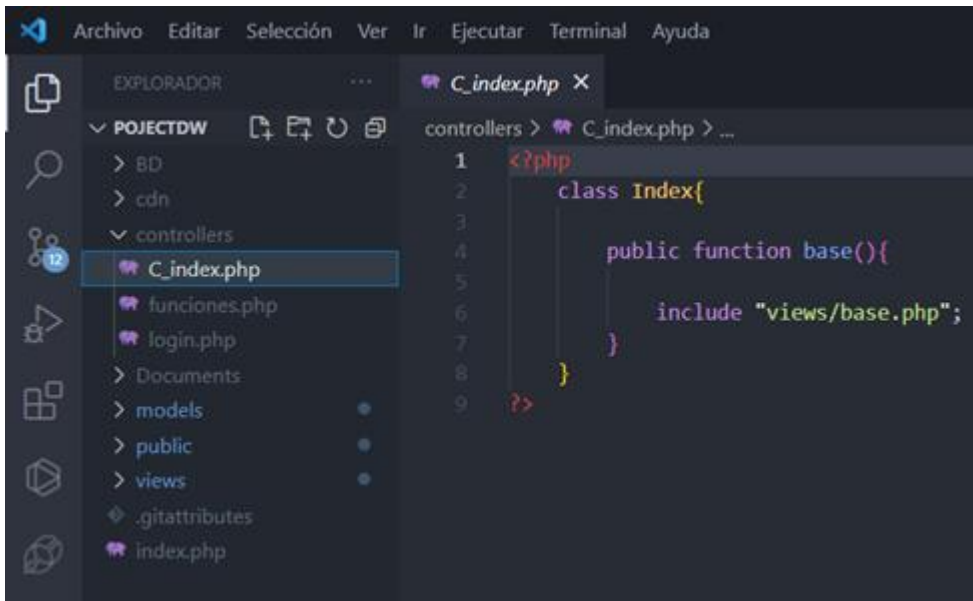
Archivo Editar Selección Ver Ir Ejecutar Terminal Ayuda

EXPLORADOR ...

POJECTDW

BD
cdn
controllers
C_index.php
funciones.php
login.php
Documents
models
public
views
.gitattributes
index.php

12

C_index.php ×

controllers > C_index.php > ...

1 <?php
2 class Index{
3
4 public function base(){
5
6 include "views/base.php";
7 }
8 }
9 ?>